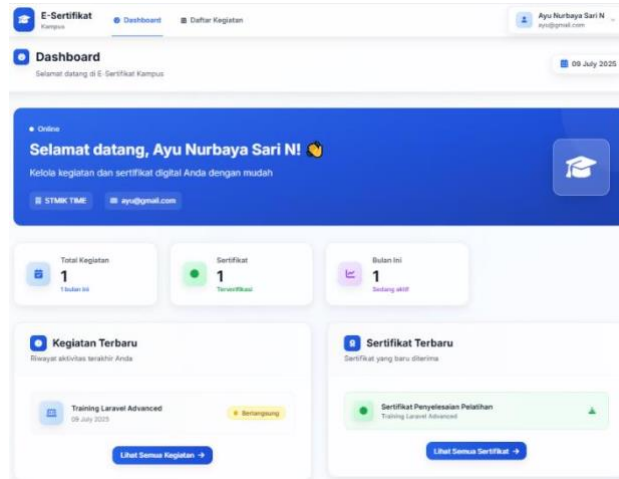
E-Sertifikat
Kampus

Dashboard

Daftar Kegiatan

Ayu Nurbaya Sari N
ayu@gmail.com

Dashboard
Selamat datang di E-Sertifikat Kampus

08 July 2025

Online
Selamat datang, Ayu Nurbaya Sari N! 👋
Kelola kegiatan dan sertifikat digital Anda dengan mudah

STMIK TIME

ayu@gmail.com

Total Kegiatan
1
1 bulan ini

Sertifikat
1
Tersertifikasi

Bulan Ini
1
Sedang aktif

Kegiatan Terbaru
Riwayat aktivitas terakhir Anda

Training Laravel Advanced
08 July 2025

Berlangsung

Lihat Semua Kegiatan →

Sertifikat Terbaru
Sertifikat yang baru diterima

Sertifikat Penyelesaian Pelatihan
Training Laravel Advanced

Lihat Semua Sertifikat →